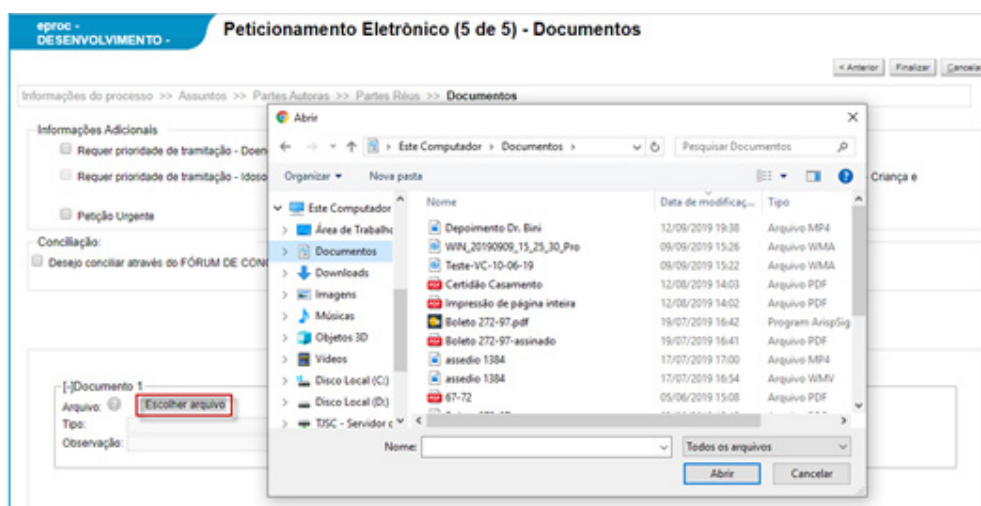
eproc - DESENVOLVIMENTO -

Peticionamento Eletrônico (5 de 5) - Documentos

< Anterior | Finalizar | Cancelar

Informações do processo >> Assuntos >> Partes Autoras >> Partes Réus >> Documentos

Informações Adicionais

Requer prioridade de tramitação - Doen

Requer prioridade de tramitação - Idoso

Criança e

Petição Urgente

Conciliação:

Desejo conciliar através do FÓRUM DE CON

[-]Documento 1

Arquivo: Escolher arquivo

Tipo:

Observação:

Abrir

Este Computador > Documentos >

Pesquisar Documentos

Organizar ▾ Nova pasta

Este Computador
Área de Trabalho
Documentos
Downloads
Imagens
Músicas
Objetos 3D
Vídeos
Disco Local (C:)
Disco Local (D:)
TJSC - Servidor d

| Nome | Data de modificaç... | Tipo |
|---|---|---|
| Depoimento Dr. Bini | 12/09/2019 19:38 | Arquivo MP4 |
| WIN_20190909_15_25_30_Pro | 09/09/2019 15:26 | Arquivo WMA |
| Teste-VC-10-06-19 | 09/09/2019 15:22 | Arquivo WMA |
| Certidão Casamento | 12/08/2019 14:03 | Arquivo PDF |
| Impressão de página inteira | 12/08/2019 14:02 | Arquivo PDF |
| Boleto 272-97.pdf | 19/07/2019 16:42 | Program ArispSig |
| Boleto 272-97-assinado | 19/07/2019 16:41 | Arquivo PDF |
| assedio 1384 | 17/07/2019 17:00 | Arquivo MP4 |
| assedio 1384 | 17/07/2019 16:54 | Arquivo WMV |
| 67-72 | 05/06/2019 15:08 | Arquivo PDF |

Nome:

Todos os arquivos

Abrir | Cancelar